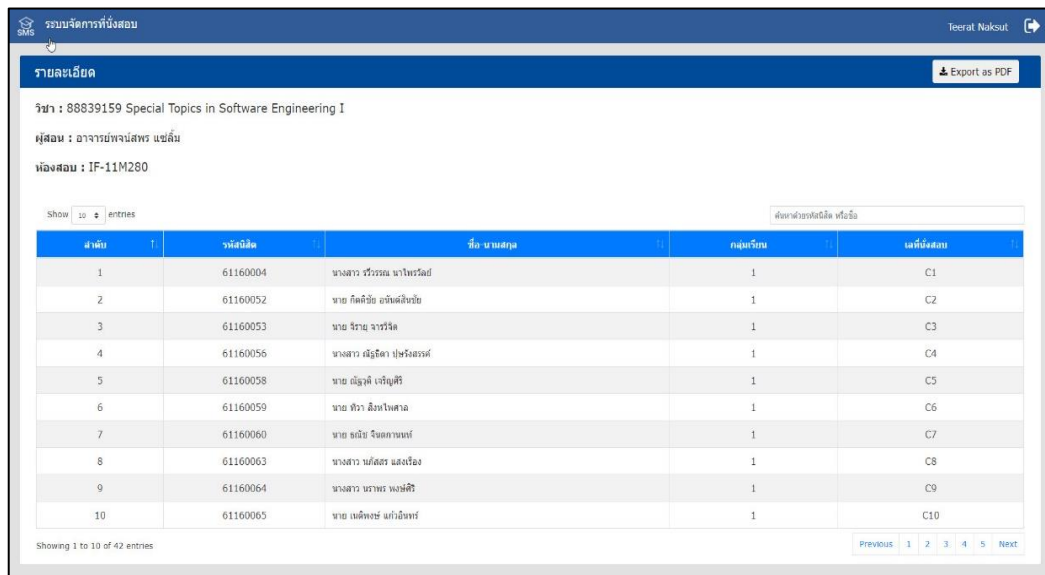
SMS ระบบจัดการที่นั่งสอบ

Teerat Naksut

รายละเอียด

Export as PDF

วิชา : 88839159 Special Topics in Software Engineering I

ผู้สอน : อาจารย์พจน์สพร แซ่ลิ้ม

ห้องสอบ : IF-11M280

Show 10 entries

ค้นหาด้วยรหัสนิสิต หรือชื่อ

| ลำดับ | รหัสนิสิต | ชื่อ-นามสกุล | กลุ่มเรียน | เลขที่นั่งสอบ |
|---|---|---|---|---|
| 1 | 61160004 | นางสาว รวีวรรณ นาไพรวัลย์ | 1 | C1 |
| 2 | 61160052 | นาย กิตติชัย อนันต์สิทธิ์ชัย | 1 | C2 |
| 3 | 61160053 | นาย จิราย จารีจิต | 1 | C3 |
| 4 | 61160056 | นางสาว ณัฐธิดา ปุษรังสรรค์ | 1 | C4 |
| 5 | 61160058 | นาย ณัฐวุฒิ เจริญศิริ | 1 | C5 |
| 6 | 61160059 | นาย ทิวา สิงหไพศาล | 1 | C6 |
| 7 | 61160060 | นาย ธณัช จินดากานนท์ | 1 | C7 |
| 8 | 61160063 | นางสาว นภัสสร แสงเรือง | 1 | C8 |
| 9 | 61160064 | นางสาว นราพร พงษ์ศิริ | 1 | C9 |
| 10 | 61160065 | นาย เนติพงษ์ แก้วอินทร์ | 1 | C10 |

Showing 1 to 10 of 42 entries

Previous 1 2 3 4 5 Next